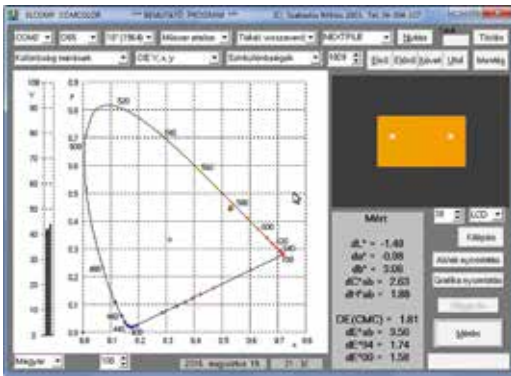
SLOOMY COMCOLOR *** BEMUTATÓ PROGRAM *** (C) Szabados Miklós 2003, Tel. 06-304-337

COMB | D65 | 10° (1964) | Mérési adatok | Tükör visszaverő | MEXTFILE | Nyomtat | Törlés

Különbség mérések | DE*,L*a*b* | Színkülönbségek | 1000 | Első | Előző | Következő | Utolsó | Mentés

100
Y

0.9
y
0.8
0.7
0.6
0.5
0.4
0.3
0.2
0.1
0.0

0.0 0.1 0.2 0.3 0.4 0.5 0.6 0.7 0.8 x

520
540
560
580
600
620
700
500
480
460
440

Mért

dL* = -1.48
da* = -0.08
db* = 3.06
dC*ab = 2.63
dH*ab = 1.86

DE(CMC) = 1.81
dE*ab = 3.50
dE*94 = 1.74
dE*00 = 1.58

38 | LCD

Kilépés
Ablak átméretezés
Grafika átméretezés
Mérés

Magyar | 100 | 2016. augusztus 19. | 21:32